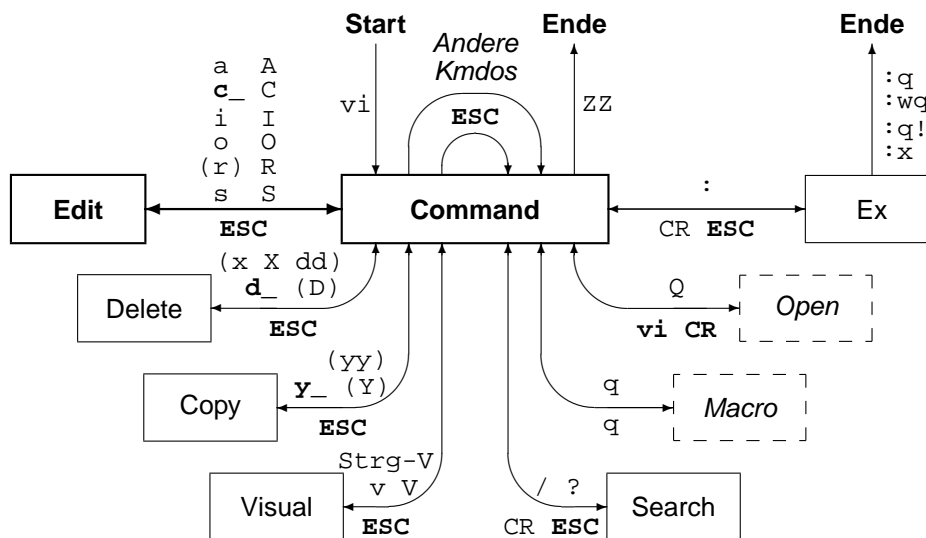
Start

Andere Kmdos

Ende

Ende

a A
c_ C
i I
o O
(r) R
s S

vi

ESC

ZZ

:q
:wq
:q!
:x

Edit

ESC

Command

:

CR ESC

Ex

(x X dd)
d_ (D)

Delete

ESC

Q

vi CR

Open

(yy)
y_ (Y)

Copy

ESC

q

q

Macro

Strg-V
v V

Visual

ESC

/ ?

CR ESC

Search